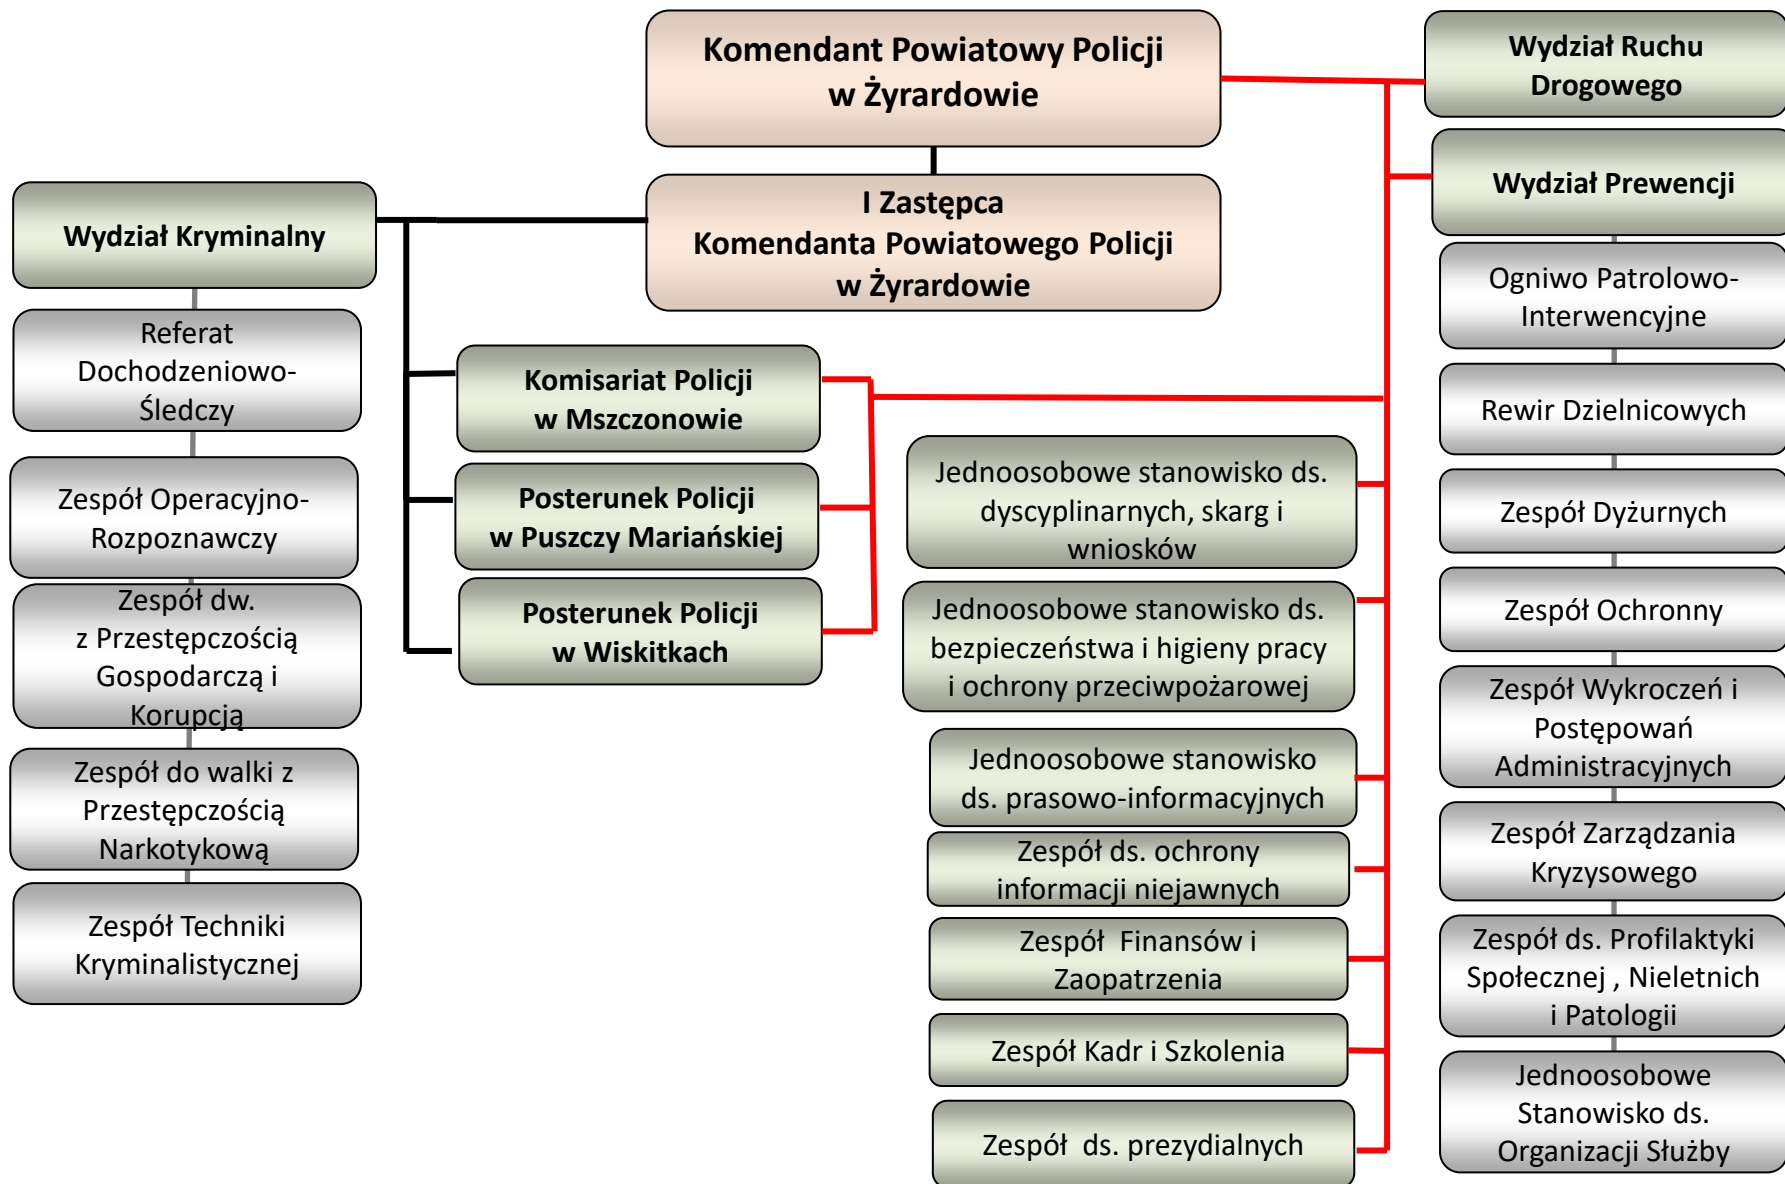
Komendant Powiatowy Policji w Żyrardowie

I Zastępca Komendanta Powiatowego Policji w Żyrardowie

Wydział Kryminalny

Referat Dochodzeniowo-Śledczy

Zespół Operacyjno-Rozpoznawczy

Zespół dw. z Przestępczością Gospodarczą i Korupcją

Zespół do walki z Przestępczością Narkotykową

Zespół Techniki Kryminalistycznej

Komisariat Policji w Mszczonowie

Posterunek Policji w Puszczy Mariańskiej

Posterunek Policji w Wiskitkach

Jednoosobowe stanowisko ds. dyscyplinarnych, skarg i wniosków

Jednoosobowe stanowisko ds. bezpieczeństwa i higieny pracy i ochrony przeciwpożarowej

Jednoosobowe stanowisko ds. prasowo-informacyjnych

Zespół ds. ochrony informacji niejawnych

Zespół Finansów i Zaopatrzenia

Zespół Kadr i Szkolenia

Zespół ds. prezydialnych

Wydział Ruchu Drogowego

Wydział Prewencji

Ogniwo Patrolowo-Interwencyjne

Rewir Dzielnicowych

Zespół Dyżurnych

Zespół Ochronny

Zespół Wykroczeń i Postępowań Administracyjnych

Zespół Zarządzania Kryzysowego

Zespół ds. Profilaktyki Społecznej , Nieletnich i Patologii

Jednoosobowe Stanowisko ds. Organizacji Służby